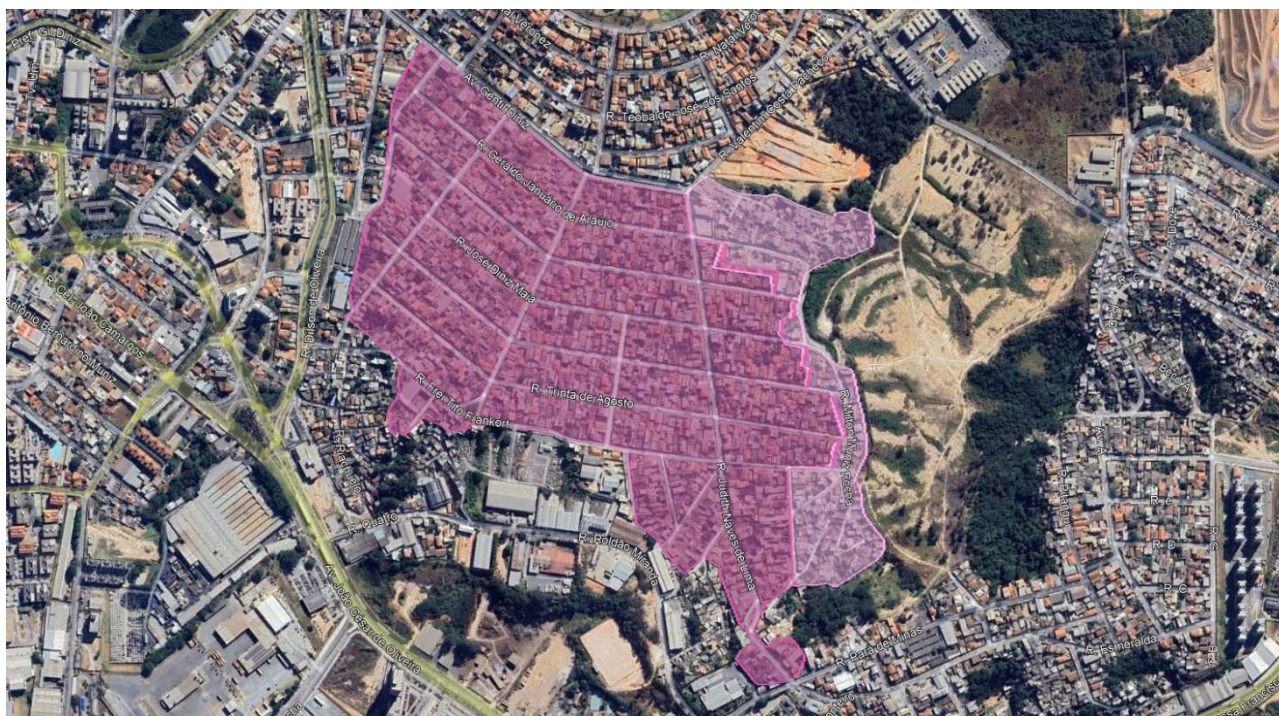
Av. Prof. G. Diniz
R. Verônez
R. Nassivaldo
Av. Cantu Diniz
R. Teobaldo José dos Santos
R. Valentina Cesar Barbosa
R. Geraldo Januário de Araújo
R. José Diniz Maia
R. Cel. João Camargos
Antônio Bernardino Muniz
R. Dilson de Oliveira
R. Trinta de Agosto
R. Frei Tito Frankort
R. Milton Nunes Rocha
R. Quatro
R. Roldão Miranda
R. Judith Naves de Lima
Av. João César de Oliveira
R. Pará de Minas
R. Esmeralda
R. C
R. D
R. B
R. E
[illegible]